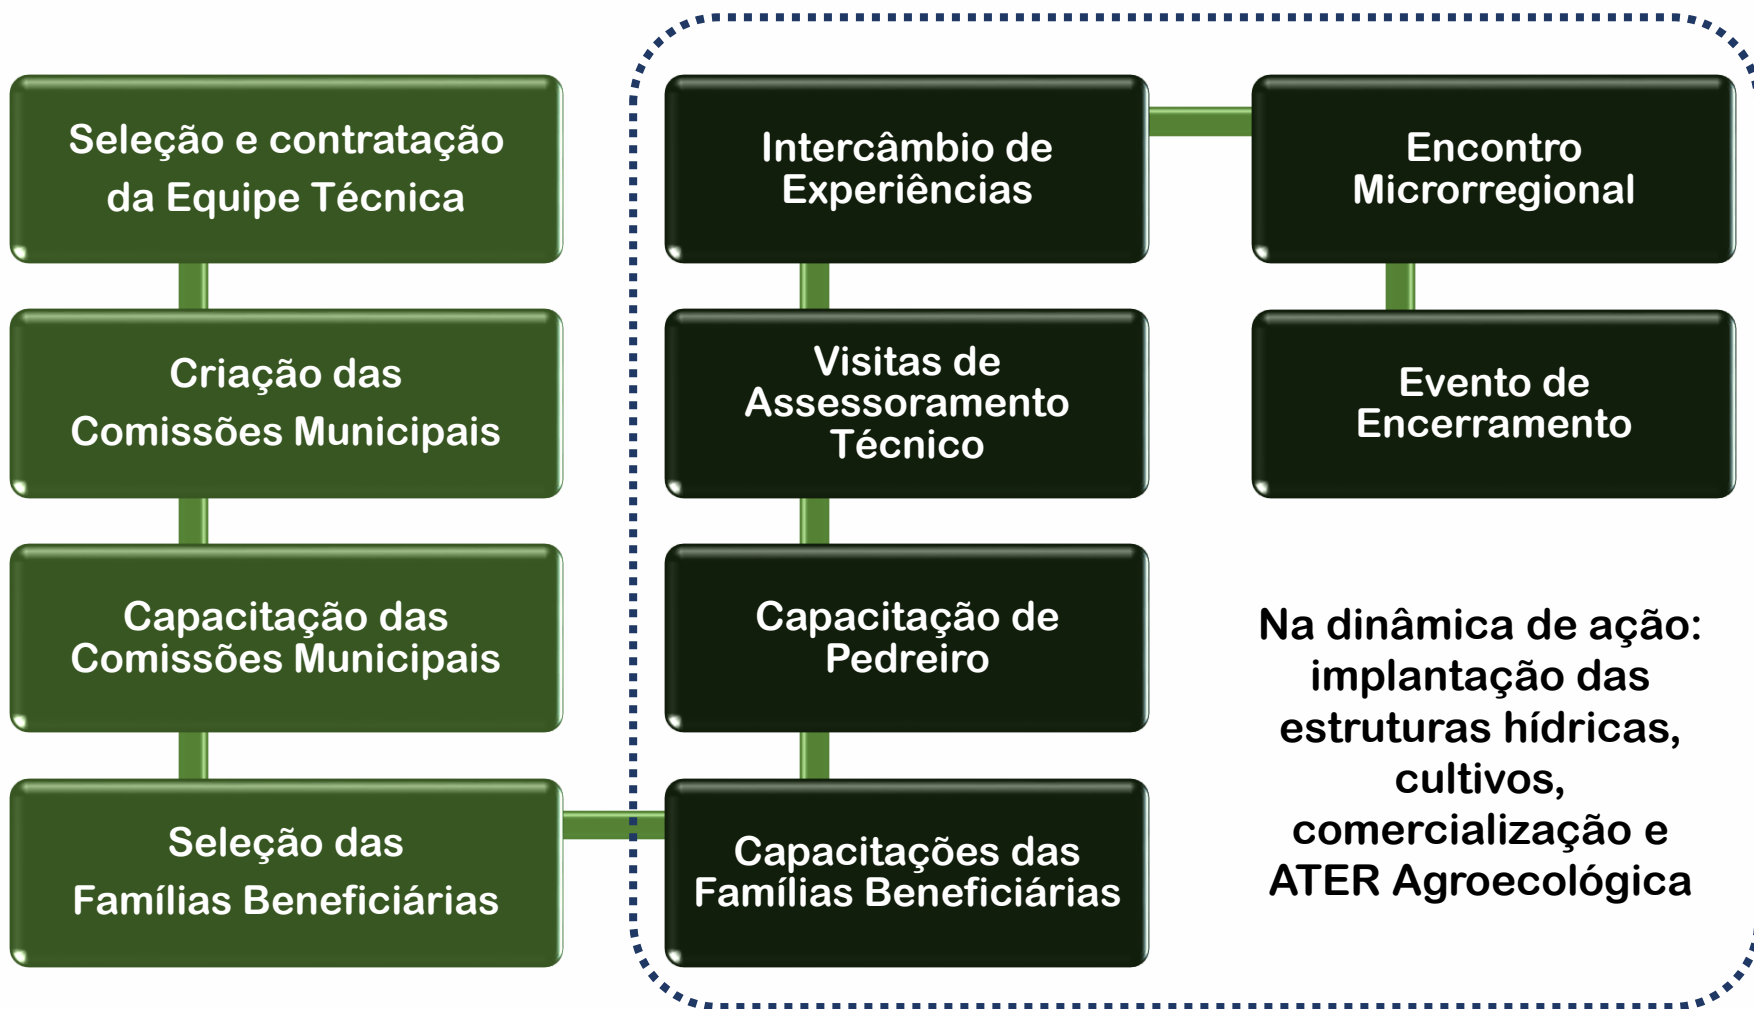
Seleção e contratação da Equipe Técnica

Criação das Comissões Municipais

Capacitação das Comissões Municipais

Seleção das Famílias Beneficiárias

Capacitações das Famílias Beneficiárias

Capacitação de Pedreiro

Visitas de Assessoramento Técnico

Intercâmbio de Experiências

Encontro Microrregional

Evento de Encerramento

Na dinâmica de ação: implantação das estruturas hídricas, cultivos, comercialização e ATER Agroecológica